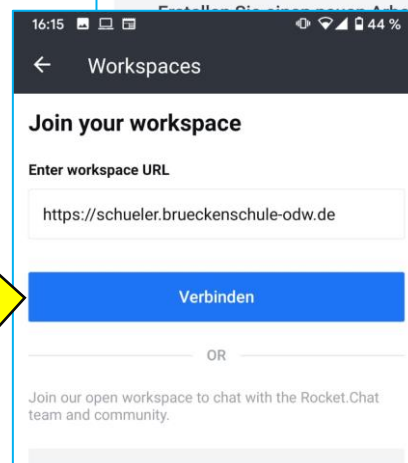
Erstellen Sie einen neuen Arb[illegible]

16:15

44 %

Workspaces

Join your workspace

Enter workspace URL

https://schueler.brueckenschule-odw.de

Verbinden

OR

Join our open workspace to chat with the Rocket.Chat team and community.